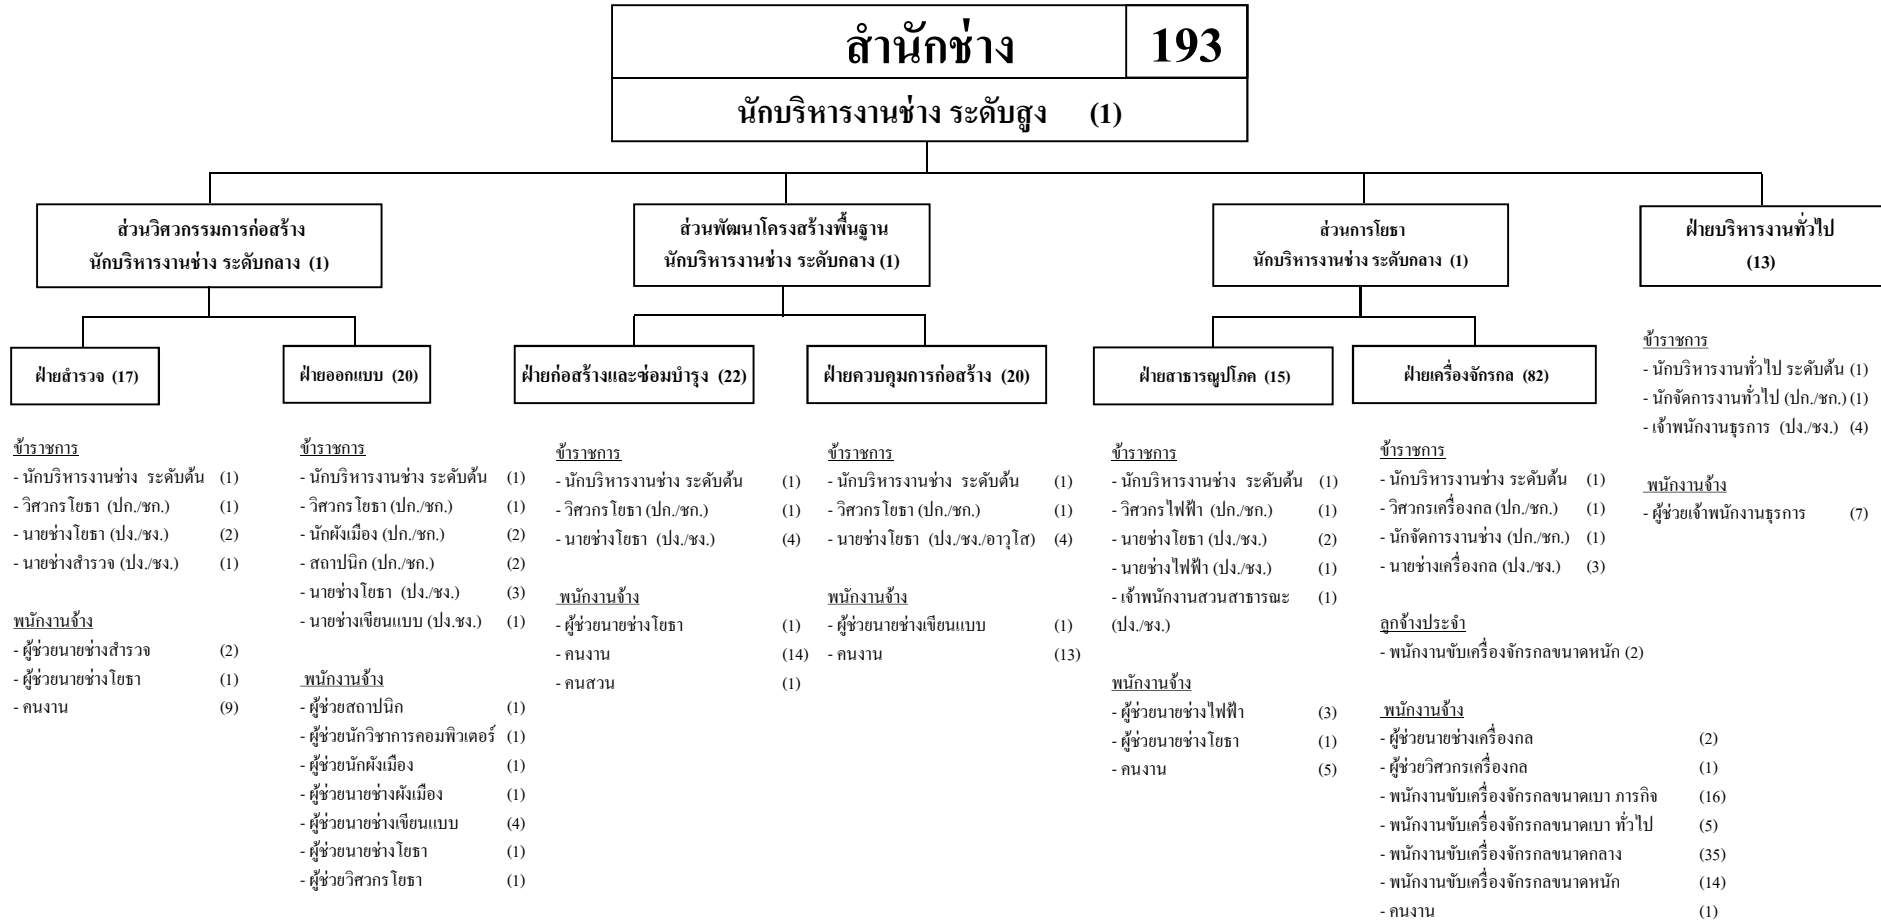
สำนักช่าง 193

นักบริหารงานช่าง ระดับสูง (1)

ส่วนวิศวกรรมการก่อสร้าง
นักบริหารงานช่าง ระดับกลาง (1)

ส่วนพัฒนาโครงสร้างพื้นฐาน
นักบริหารงานช่าง ระดับกลาง (1)

ส่วนการโยธา
นักบริหารงานช่าง ระดับกลาง (1)

ฝ่ายบริหารงานทั่วไป
(13)

ข้าราชการ
- นักบริหารงานทั่วไป ระดับต้น (1)
- นักจัดการงานทั่วไป (ปก./ชก.) (1)
- เจ้าพนักงานธุรการ (ปง./ชง.) (4)

พนักงานจ้าง
- ผู้ช่วยเจ้าพนักงานธุรการ (7)

ฝ่ายสำรวจ (17)

ข้าราชการ
- นักบริหารงานช่าง ระดับต้น (1)
- วิศวกรโยธา (ปก./ชก.) (1)
- นายช่างโยธา (ปง./ชง.) (2)
- นายช่างสำรวจ (ปง./ชง.) (1)

พนักงานจ้าง
- ผู้ช่วยนายช่างสำรวจ (2)
- ผู้ช่วยนายช่างโยธา (1)
- คนงาน (9)

ฝ่ายออกแบบ (20)

ข้าราชการ
- นักบริหารงานช่าง ระดับต้น (1)
- วิศวกรโยธา (ปก./ชก.) (1)
- นักผังเมือง (ปก./ชก.) (2)
- สถาปนิก (ปก./ชก.) (2)
- นายช่างโยธา (ปง./ชง.) (3)
- นายช่างเขียนแบบ (ปง.ชง.) (1)

พนักงานจ้าง
- ผู้ช่วยสถาปนิก (1)
- ผู้ช่วยนักวิชาการคอมพิวเตอร์ (1)
- ผู้ช่วยนักผังเมือง (1)
- ผู้ช่วยนายช่างผังเมือง (1)
- ผู้ช่วยนายช่างเขียนแบบ (4)
- ผู้ช่วยนายช่างโยธา (1)
- ผู้ช่วยวิศวกรโยธา (1)

ฝ่ายก่อสร้างและซ่อมบำรุง (22)

ข้าราชการ
- นักบริหารงานช่าง ระดับต้น (1)
- วิศวกรโยธา (ปก./ชก.) (1)
- นายช่างโยธา (ปง./ชง.) (4)

พนักงานจ้าง
- ผู้ช่วยนายช่างโยธา (1)
- คนงาน (14)
- คนสวน (1)

ฝ่ายควบคุมการก่อสร้าง (20)

ข้าราชการ
- นักบริหารงานช่าง ระดับต้น (1)
- วิศวกรโยธา (ปก./ชก.) (1)
- นายช่างโยธา (ปง./ชง./อาวุโส) (4)

พนักงานจ้าง
- ผู้ช่วยนายช่างเขียนแบบ (1)
- คนงาน (13)

ฝ่ายสาธารณูปโภค (15)

ข้าราชการ
- นักบริหารงานช่าง ระดับต้น (1)
- วิศวกรไฟฟ้า (ปก./ชก.) (1)
- นายช่างโยธา (ปง./ชง.) (2)
- นายช่างไฟฟ้า (ปง./ชง.) (1)
- เจ้าพนักงานสวนสาธารณะ (ปง./ชง.) (1)

พนักงานจ้าง
- ผู้ช่วยนายช่างไฟฟ้า (3)
- ผู้ช่วยนายช่างโยธา (1)
- คนงาน (5)

ฝ่ายเครื่องจักรกล (82)

ข้าราชการ
- นักบริหารงานช่าง ระดับต้น (1)
- วิศวกรเครื่องกล (ปก./ชก.) (1)
- นักจัดการงานช่าง (ปก./ชก.) (1)
- นายช่างเครื่องกล (ปง./ชง.) (3)

ลูกจ้างประจำ
- พนักงานขับเครื่องจักรกลขนาดหนัก (2)

พนักงานจ้าง
- ผู้ช่วยนายช่างเครื่องกล (2)
- ผู้ช่วยวิศวกรเครื่องกล (1)
- พนักงานขับเครื่องจักรกลขนาดเบา ภารกิจ (16)
- พนักงานขับเครื่องจักรกลขนาดเบา ทั่วไป (5)
- พนักงานขับเครื่องจักรกลขนาดกลาง (35)
- พนักงานขับเครื่องจักรกลขนาดหนัก (14)
- คนงาน (1)